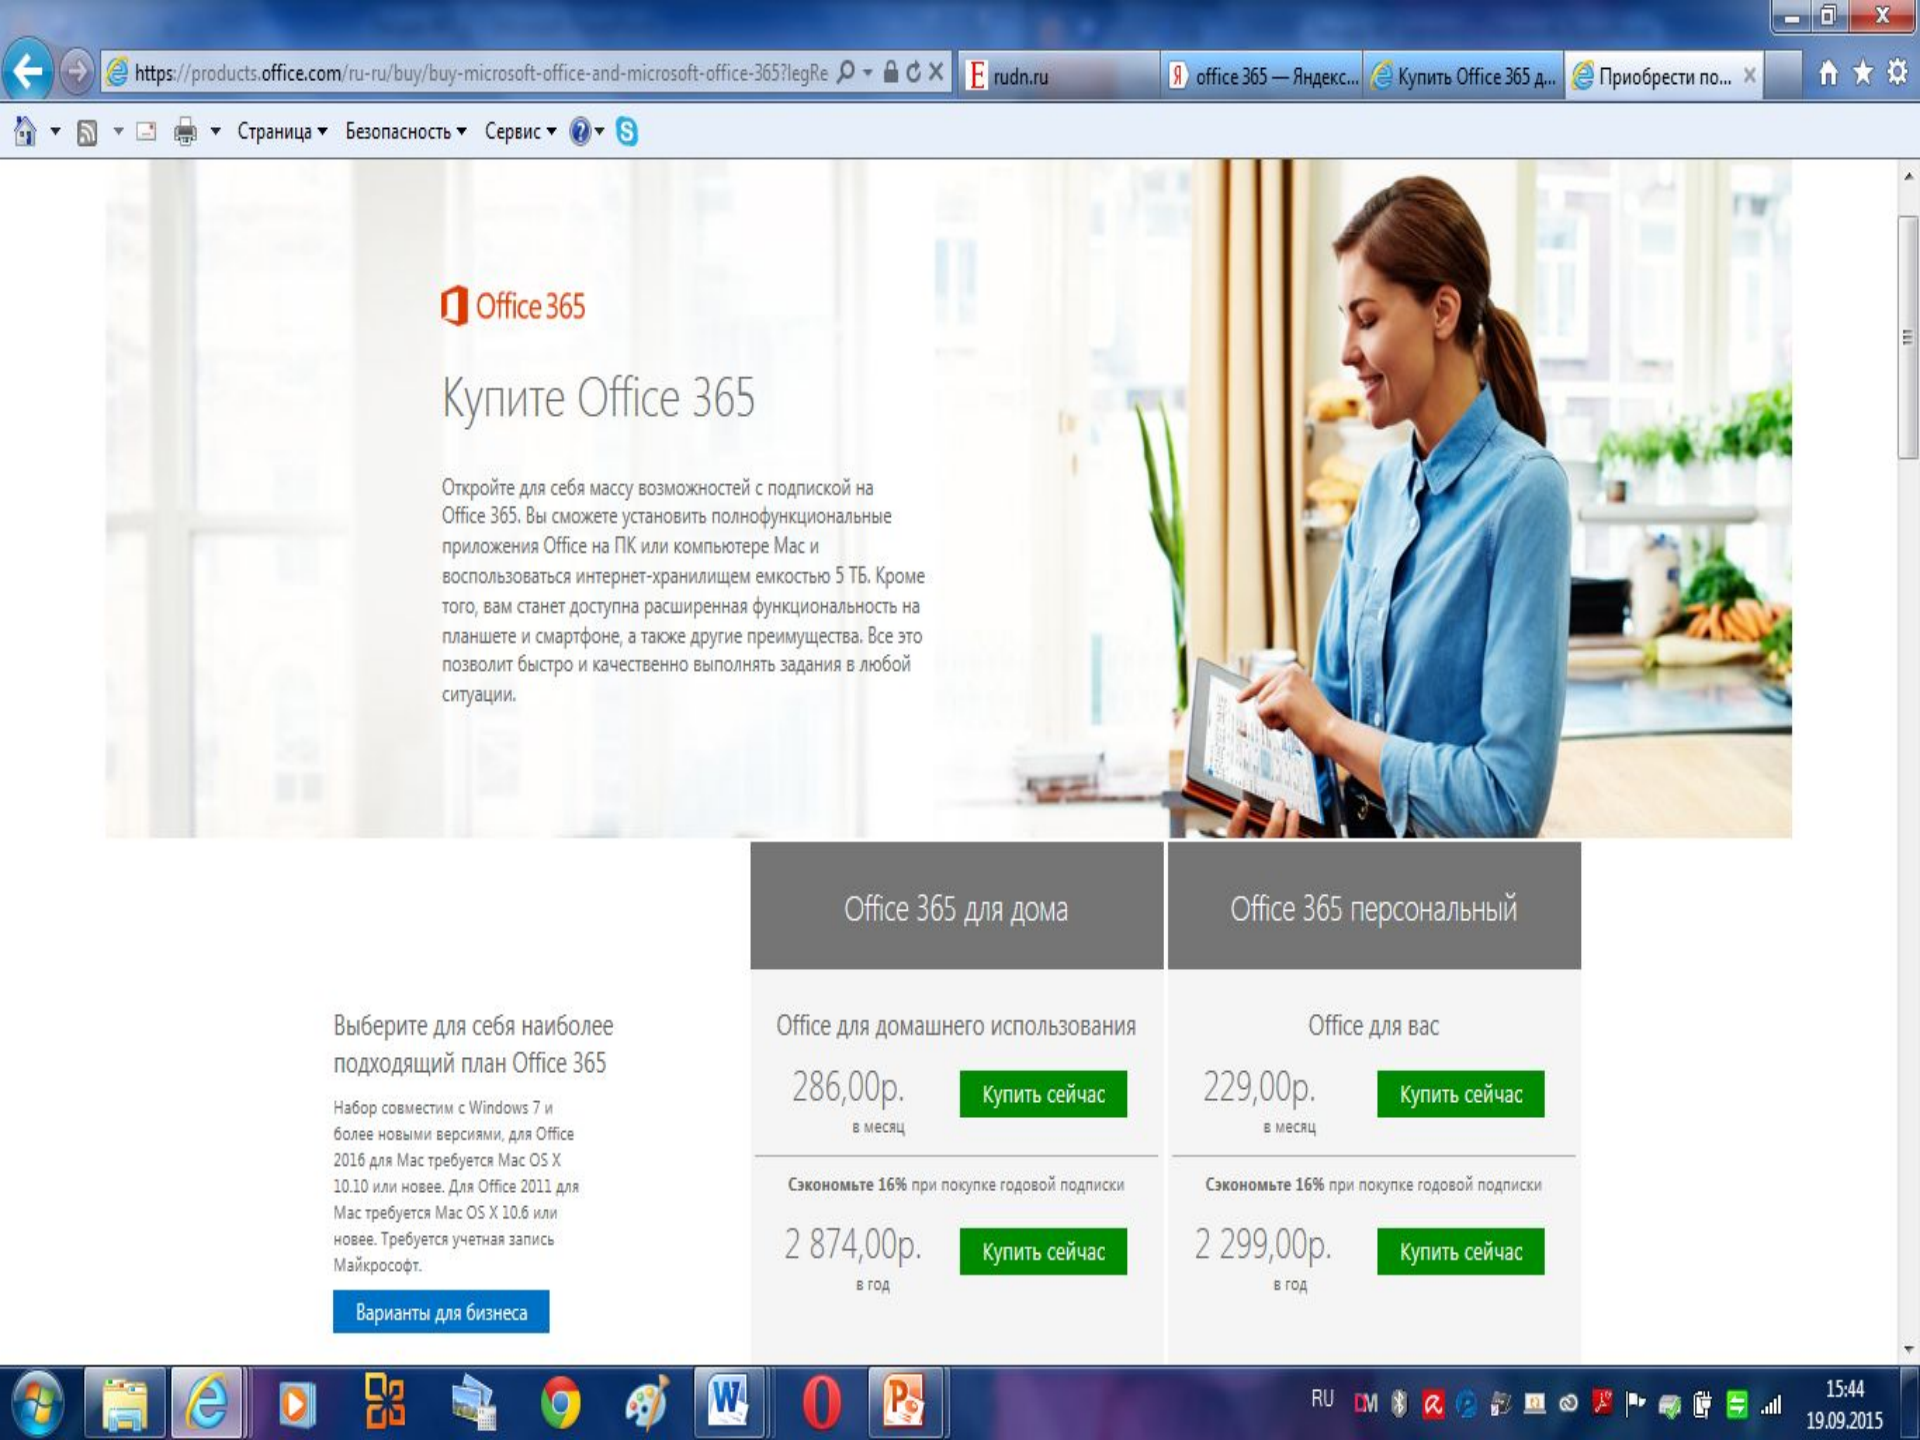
https://products.office.com/ru-ru/buy/buy-microsoft-office-and-microsoft-office-365?legRe

rudn.ru

office 365 — Яндекс...

Купить Office 365 д...

Приобрести по...

Страница ▾ Безопасность ▾ Сервис ▾

Office 365

Купите Office 365

Откройте для себя массу возможностей с подпиской на Office 365. Вы сможете установить полнофункциональные приложения Office на ПК или компьютере Mac и воспользоваться интернет-хранилищем емкостью 5 ТБ. Кроме того, вам станет доступна расширенная функциональность на планшете и смартфоне, а также другие преимущества. Все это позволит быстро и качественно выполнять задания в любой ситуации.

Выберите для себя наиболее подходящий план Office 365

Набор совместим с Windows 7 и более новыми версиями, для Office 2016 для Mac требуется Mac OS X 10.10 или новее. Для Office 2011 для Mac требуется Mac OS X 10.6 или новее. Требуется учетная запись Майкрософт.

Варианты для бизнеса

| Office 365 для дома | Office 365 персональный |
|---|---|
| Office для домашнего использования | Office для вас |
| 286,00р. в месяц Купить сейчас | 229,00р. в месяц Купить сейчас |
| Сэкономьте 16% при покупке годовой подписки | Сэкономьте 16% при покупке годовой подписки |
| 2 874,00р. в год Купить сейчас | 2 299,00р. в год Купить сейчас |

RU

15:44
19.09.2015